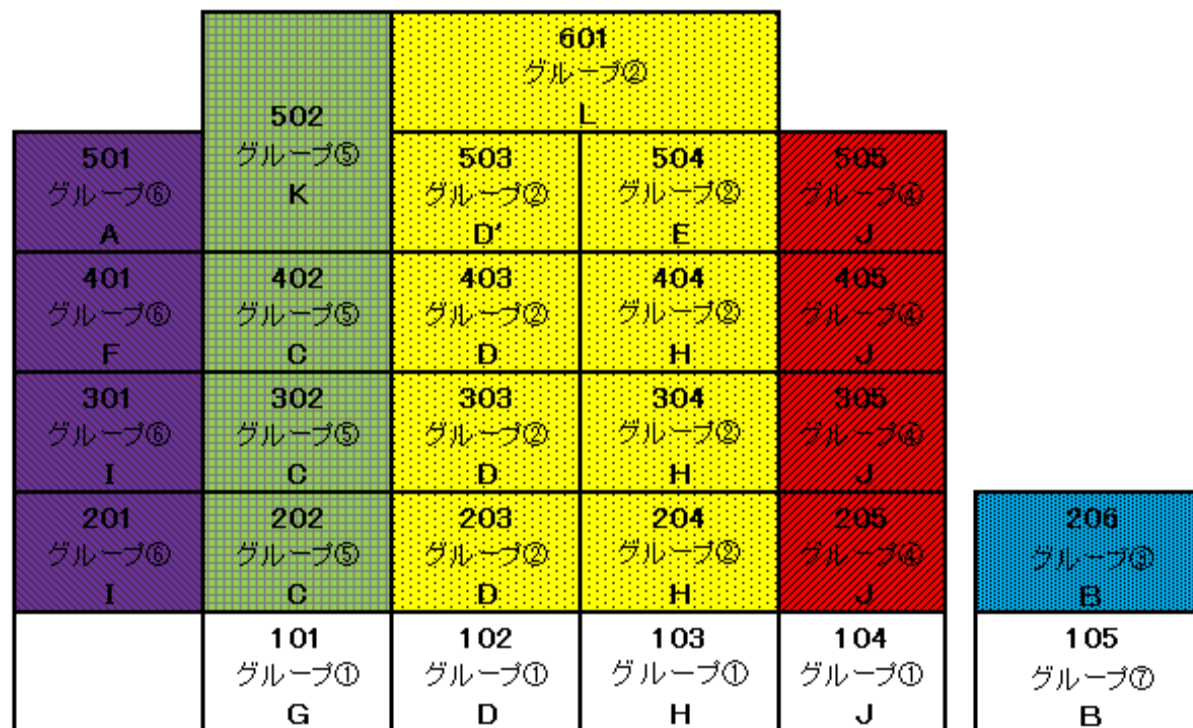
|  | 502 グループ⑤ K | 601 グループ② L | | | |
|---|---|---|---|---|---|
| 501 グループ⑥ A | | 503 グループ② D' | 504 グループ② E | 505 グループ④ J | |
| 401 グループ⑥ F | 402 グループ⑤ C | 403 グループ② D | 404 グループ② H | 405 グループ④ J | |
| 301 グループ⑥ I | 302 グループ⑤ C | 303 グループ② D | 304 グループ② H | 305 グループ④ J | |
| 201 グループ⑥ I | 202 グループ⑤ C | 203 グループ② D | 204 グループ② H | 205 グループ④ J | 206 グループ③ B |
|  | 101 グループ① G | 102 グループ① D | 103 グループ① H | 104 グループ① J | 105 グループ⑦ B |